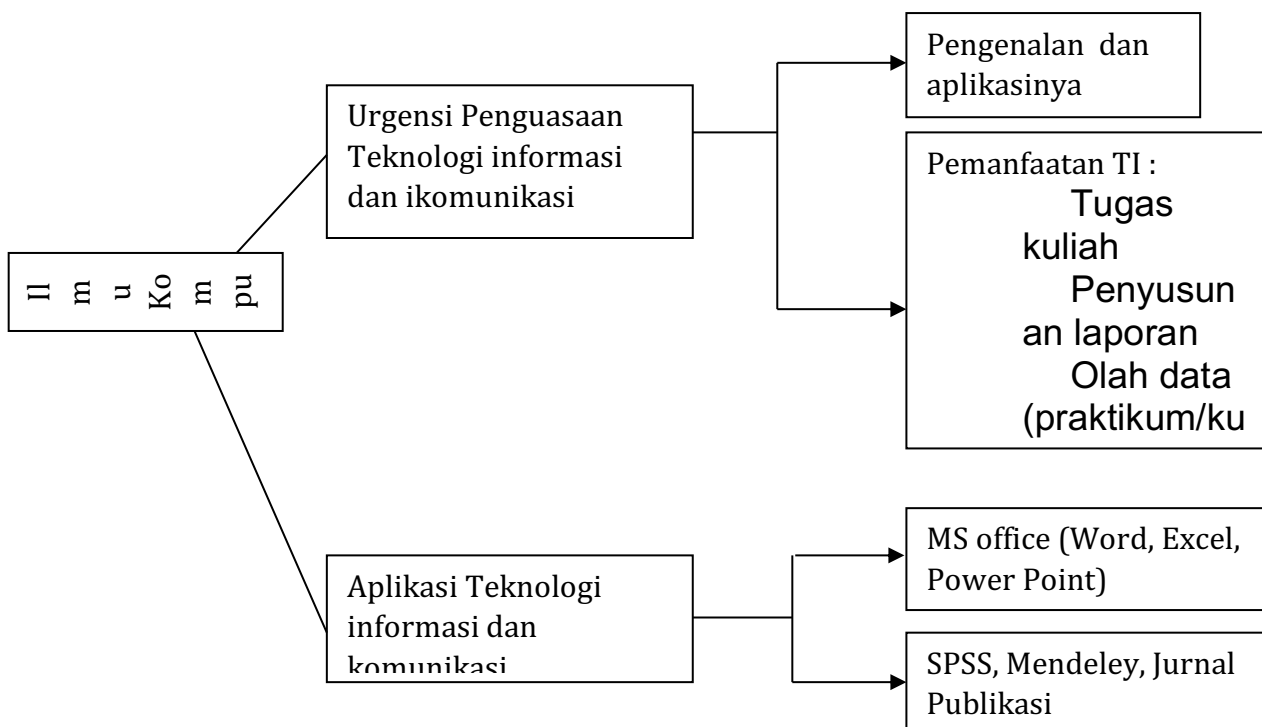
Il
m
u
Ko
m
pu

Urgensi Penguasaan Teknologi informasi dan ikomunikasi

Pengenalan dan aplikasinya

Pemanfaatan TI :
Tugas kuliah
Penyusunan laporan
Olah data (praktikum/ku

Aplikasi Teknologi informasi dan komunikasi

MS office (Word, Excel, Power Point)

SPSS, Mendeley, Jurnal Publikasi